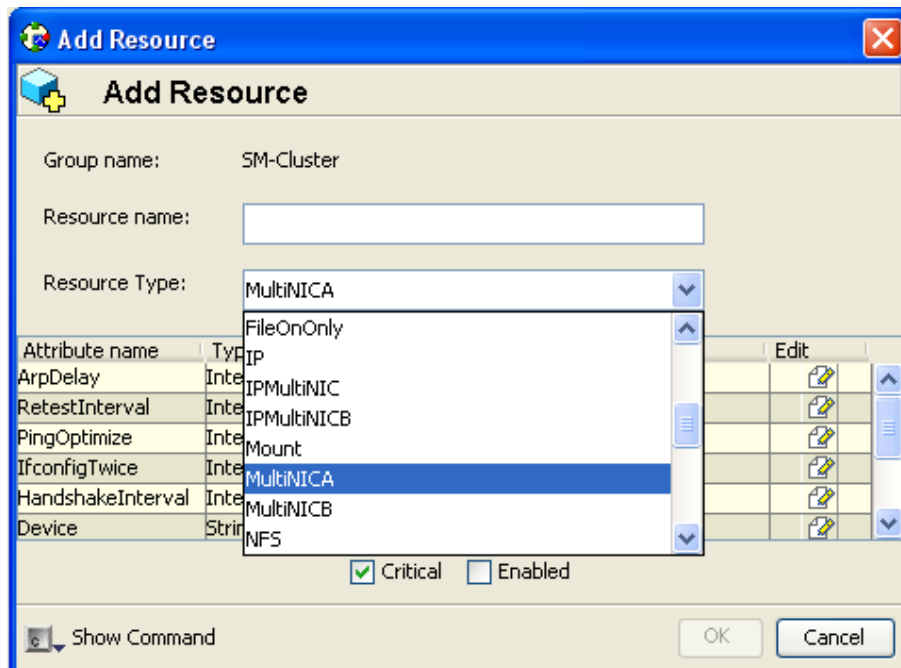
Add Resource

Add Resource

Group name: SM-Cluster

Resource name:

Resource Type: MultiNICA

| Attribute name | Typ | Edit |
|---|---|---|
| ArpDelay | Inte | |
| RetestInterval | Inte | |
| PingOptimize | Inte | |
| IfconfigTwice | Inte | |
| HandshakeInterval | Inte | |
| Device | Strin | |

FileOnOnly
IP
IPMultiNIC
IPMultiNICB
Mount
MultiNICA
MultiNICB
NFS

Critical Enabled

Show Command

OK Cancel